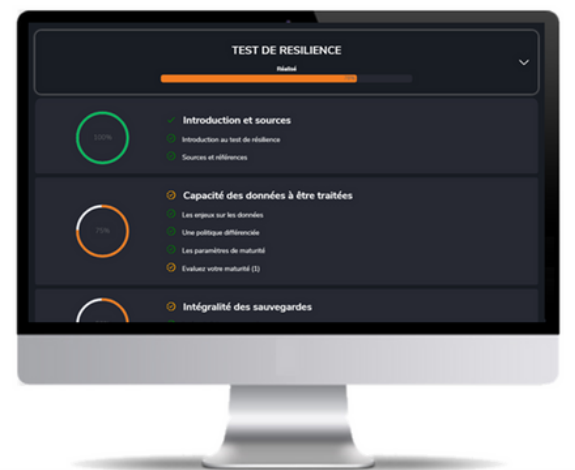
TEST DE RESILIENCE

Réalisé

100%

Introduction et sources

Introduction au test de résilience

Sources et références

75%

Capacité des données à être traitées

Les enjeux sur les données

Une politique différenciée

Les paramètres de maturité

Evaluez votre maturité (1)

Intégralité des sauvegardes